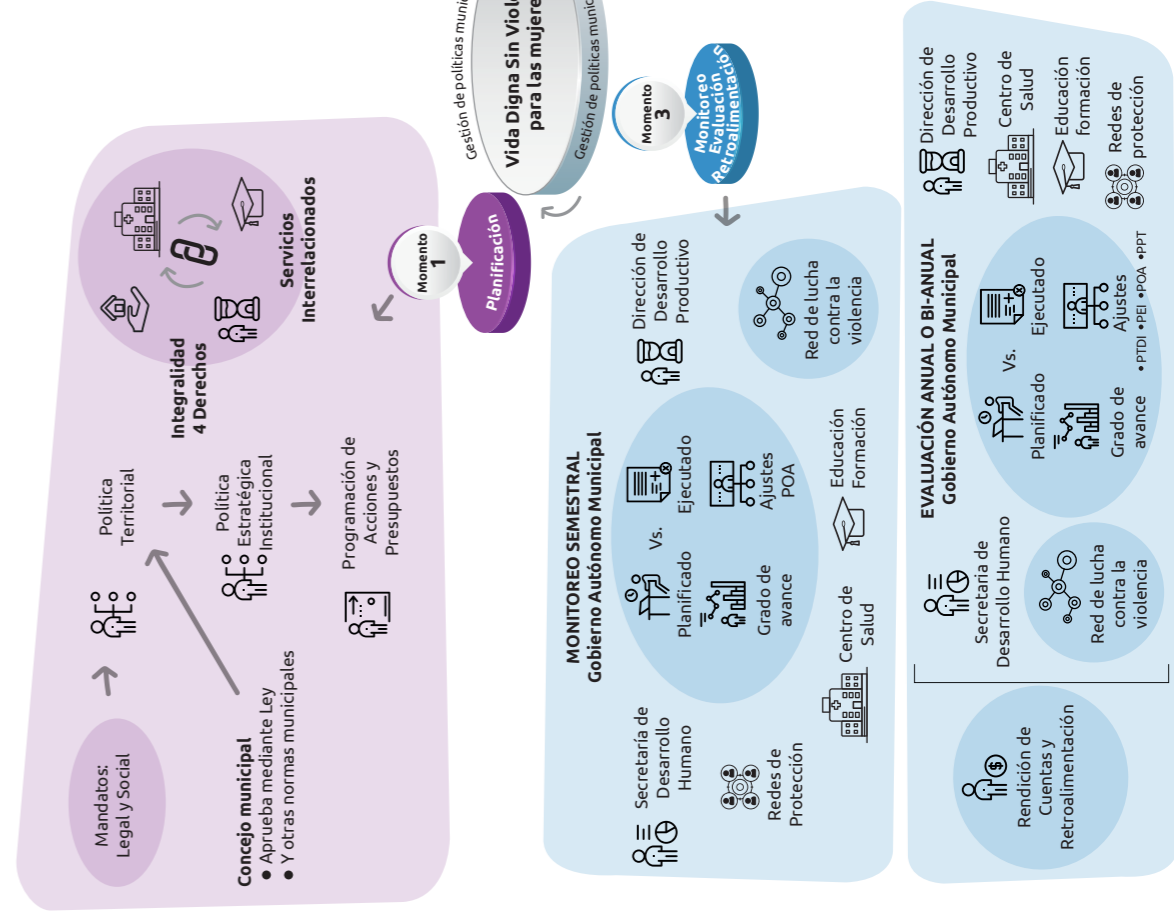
Gestión de políticas munic

Vida Digna Sin Viol para las mujere

Gestión de políticas munic

Momento 3

Monitoreo Evaluación Retroalimentación

Momento 1

Planificación

Integralidad 4 Derechos

Servicios Interrelacionados

Mandatos: Legal y Social

Política Territorial

Política Estratégica Institucional

Programación de Acciones y Presupuestos

Concejo municipal
● Aprueba mediante Ley
● Y otras normas municipales

MONITOREO SEMESTRAL
Gobierno Autónomo Municipal

Planificado

Vs.

Ejecutado

Grado de avance

Ajustes POA

Dirección de Desarrollo Productivo

Red de lucha contra la violencia

Educación Formación

Centro de Salud

Secretaría de Desarrollo Humano

Redes de Protección

EVALUACIÓN ANUAL O BI-ANUAL
Gobierno Autónomo Municipal

Planificado

Vs.

Ejecutado

Grado de avance

Ajustes
•PTDI •PEI •POA •PPT

Dirección de Desarrollo Productivo

Centro de Salud

Educación formación

Redes de protección

Secretaría de Desarrollo Humano

Red de lucha contra la violencia

Rendición de Cuentas y Retroalimentación